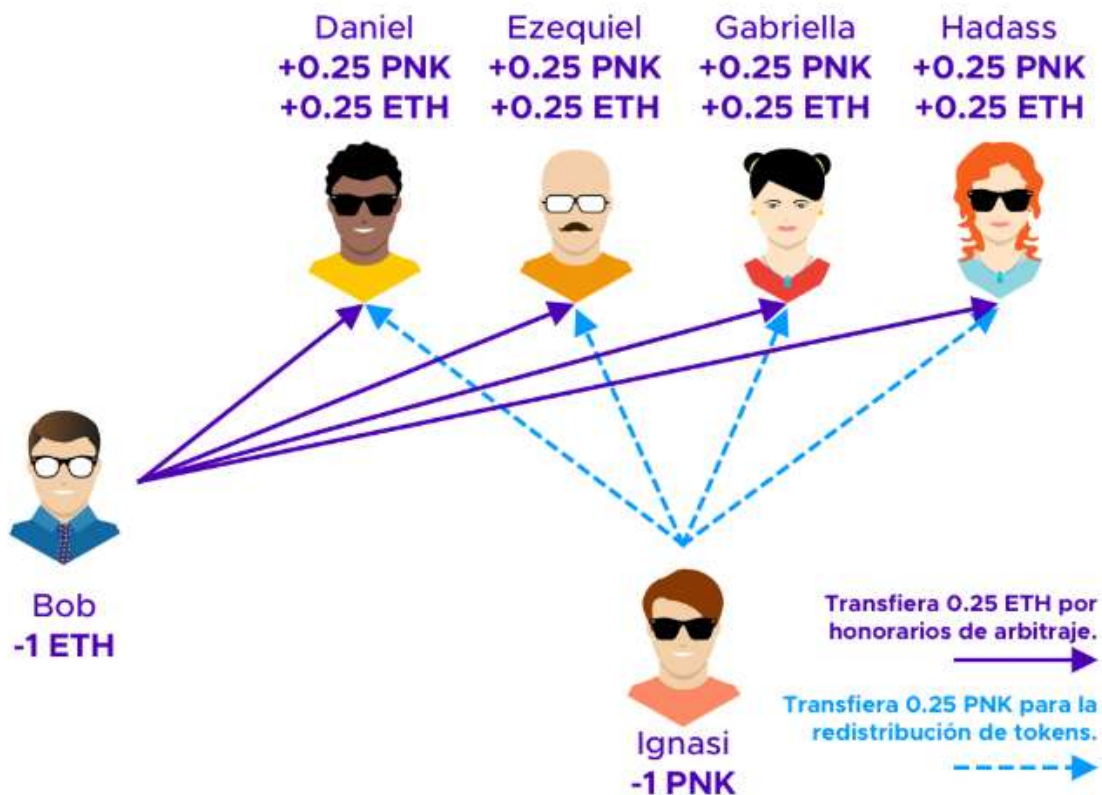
Daniel
+0.25 PNK
+0.25 ETH

Ezequiel
+0.25 PNK
+0.25 ETH

Gabriella
+0.25 PNK
+0.25 ETH

Hadass
+0.25 PNK
+0.25 ETH

Bob
-1 ETH

Ignasi
-1 PNK

Transfiera 0.25 ETH por honorarios de arbitraje.

Transfiera 0.25 PNK para la redistribución de tokens.